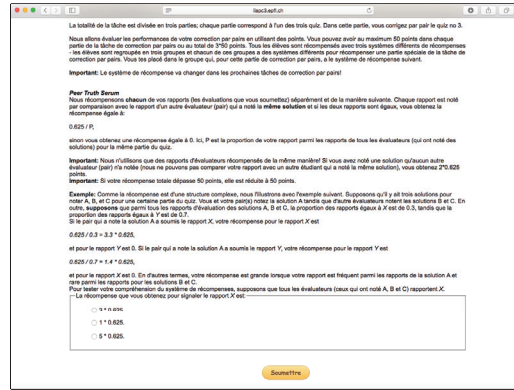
liaoc3.epfl.ch

La totalité de la tâche est divisée en trois parties; chaque partie correspond à l'un des trois quiz. Dans cette partie, vous corrigez par pair le quiz no 3.

Nous allons évaluer les performances de votre correction par pairs en utilisant des points. Vous pouvez avoir au maximum 50 points dans chaque partie de la tâche de correction par pairs ou au total de 3*50 points. Tous les élèves sont récompensés avec trois systèmes différents de récompenses - les élèves sont regroupés en trois groupes et chacun de ces groupes a des systèmes différents pour récompenser une partie spéciale de la tâche de correction par pairs. Vous tes placé dans le groupe qui, pour cette partie de correction par pairs, a le système de récompense suivant.

Important: Le système de récompense va changer dans les prochaines tâches de correction par pairs!

Peer Truth Serum
Nous récompensons chacun de vos rapports (les évaluations que vous soumettez) séparément et de la manière suivante. Chaque rapport est noté par comparaison avec le rapport d'un autre évaluateur (pair) qui a noté la même solution et si les deux rapports sont égaux, vous obtenez la récompense égale à:

0.625 / P,

sinon vous obtenez une récompense égale à 0. Ici, P est la proportion de votre rapport parmi les rapports de tous les évaluateurs (qui ont noté des solutions) pour la même partie du quiz.

Important: Nous n'utilisons que des rapports d'évaluateurs récompensés de la même manière! Si vous avez noté une solution qu'aucun autre évaluateur (pair) n'a notée (nous ne pouvons pas comparer votre rapport avec un autre étudiant qui a noté la même solution), vous obtenez 2*0.625 points.
Important: Si votre récompense totale dépasse 50 points, elle est réduite à 50 points.

Exemple: Comme la récompense est d'une structure complexe, nous l'illustrons avec l'exemple suivant. Supposons qu'il y ait trois solutions pour noter A, B, et C pour une certaine partie du quiz. Vous et votre pair(e) notez la solution A tandis que d'autres évaluateurs notent les solutions B et C. En outre, supposons que parmi tous les rapports d'évaluation des solutions A, B et C, la proportion des rapports égaux à X est de 0.3, tandis que la proportion des rapports égaux à Y est de 0.7.
Si le pair qui a noté la solution A a soumis le rapport X, votre récompense pour le rapport X est

0.625 / 0.3 = 3.3 * 0.625,

et pour le rapport Y est 0. Si le pair qui a noté la solution A a soumis le rapport Y, votre récompense pour le rapport Y est

0.625 / 0.7 = 1.4 * 0.625,

et pour le rapport X est 0. En d'autres termes, votre récompense est grande lorsque votre rapport est fréquent parmi les rapports de la solution A et rare parmi les rapports pour les solutions B et C.
Pour tester votre compréhension du système de récompenses, supposons que tous les évaluateurs (ceux qui ont noté A, B et C) rapportent X.
La récompense que vous obtenez pour signaler le rapport X est:

3 * 0.625.
1 * 0.625.
5 * 0.625.

Soumettre